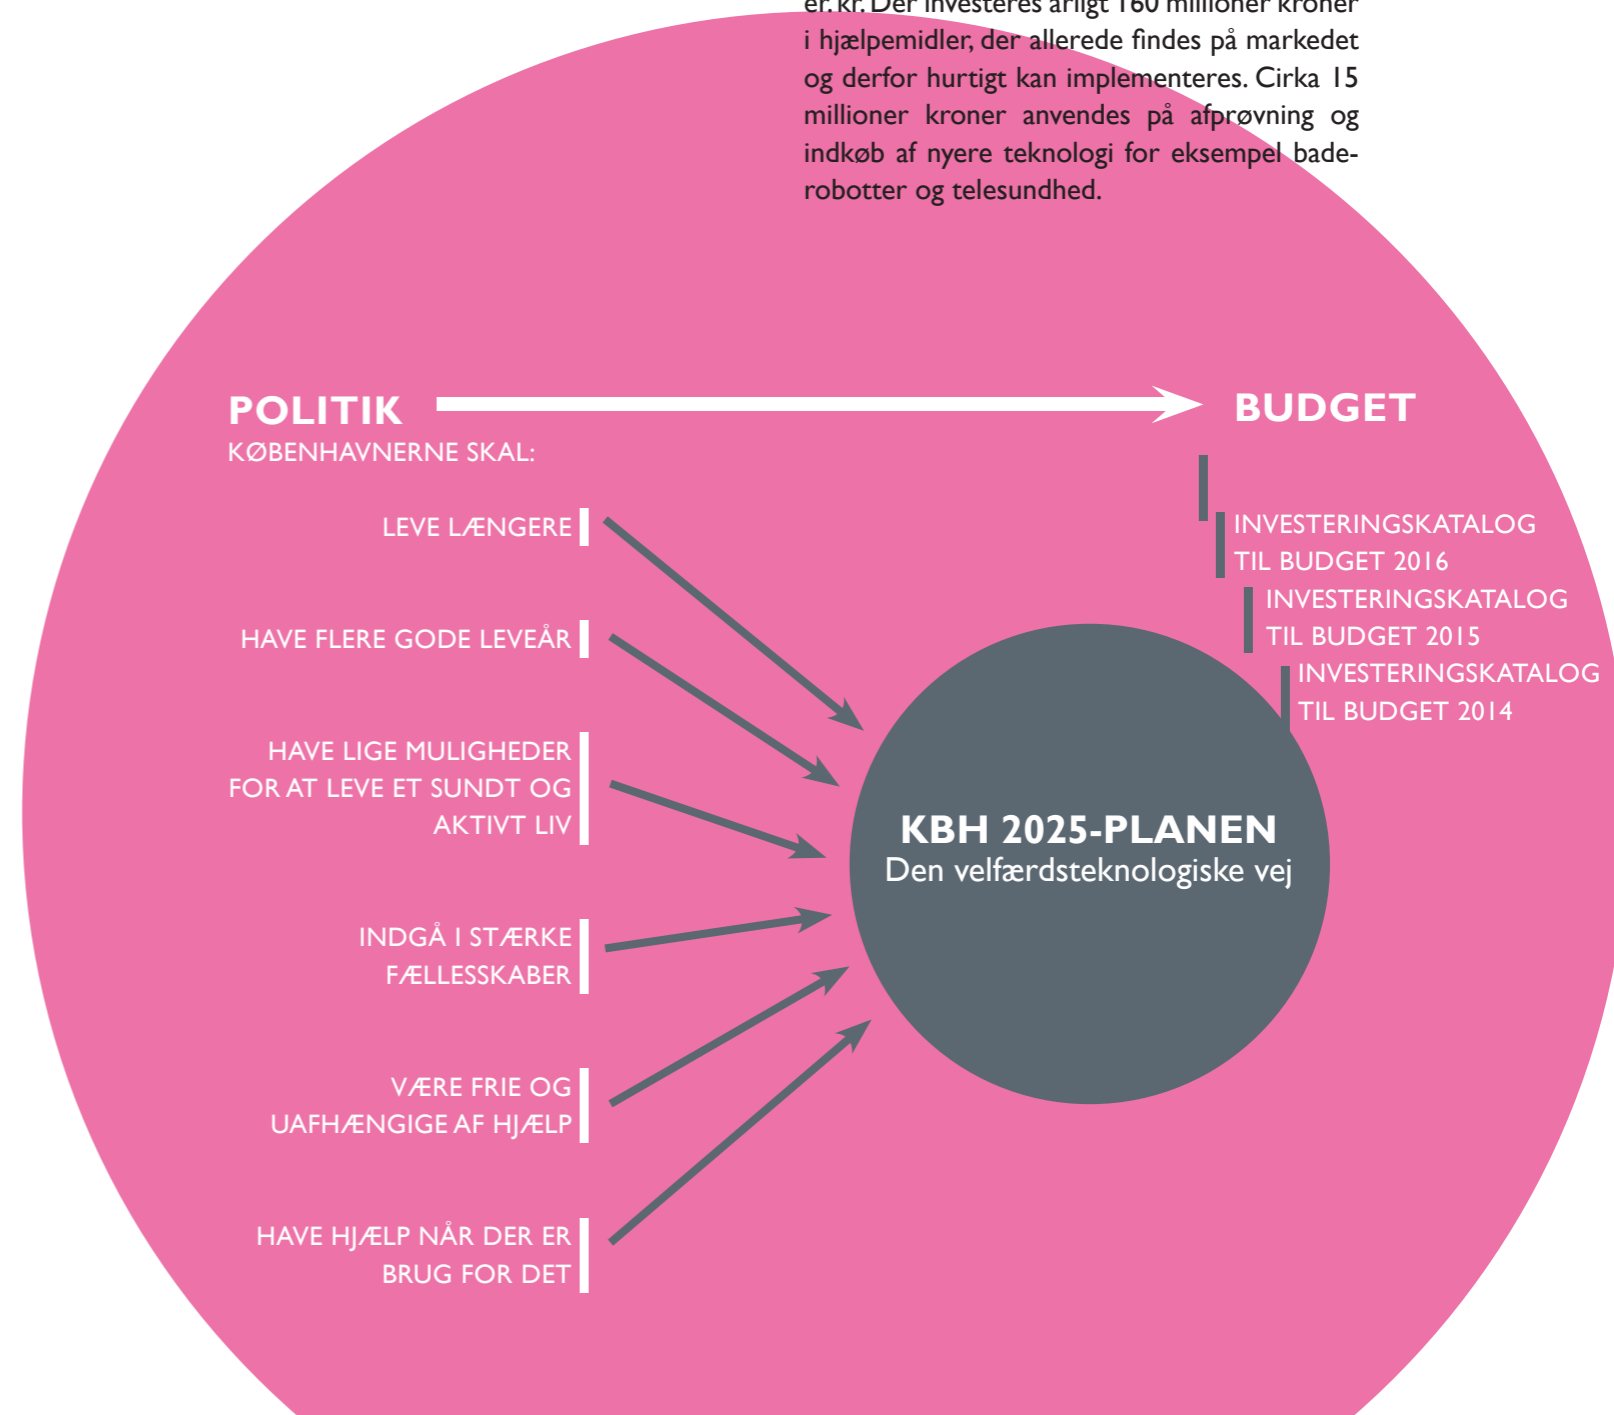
er. kr. Der investeres årligt 160 millioner kroner i hjælpemidler, der allerede findes på markedet og derfor hurtigt kan implementeres. Cirka 15 millioner kroner anvendes på afprøvning og indkøb af nyere teknologi for eksempel baderobotter og telesundhed.

POLITIK
KØBENHAVNERNE SKAL:

BUDGET

LEVE LÆNGERE

HAVE FLERE GODE LEVEÅR

HAVE LIGE MULIGHEDER FOR AT LEVE ET SUNDT OG AKTIVT LIV

INDGÅ I STÆRKE FÆLLESSKABER

VÆRE FRIE OG UAFHÆNGIGE AF HJÆLP

HAVE HJÆLP NÅR DER ER BRUG FOR DET

INVESTERINGSKATALOG TIL BUDGET 2016

INVESTERINGSKATALOG TIL BUDGET 2015

INVESTERINGSKATALOG TIL BUDGET 2014

KBH 2025-PLANEN
Den velfærdsteknologiske vej